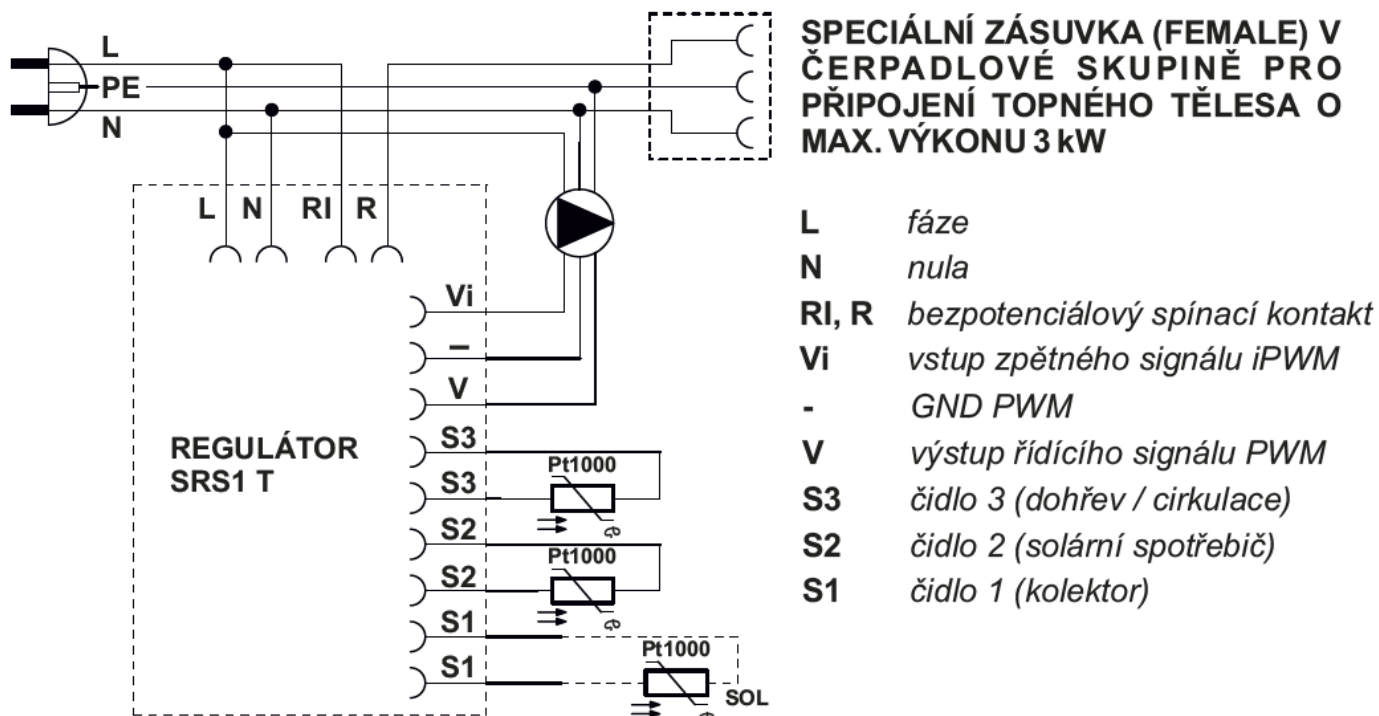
L
PE
N

L N RI R

Vi
–
V
S3
S3
S2
S2
S1
S1

REGULÁTOR SRS1 T

Pt1000
Pt1000
Pt1000
SOL

SPECIÁLNÍ ZÁSUVKA (FEMALE) V ČERPADLOVÉ SKUPINĚ PRO PŘIPOJENÍ TOPNÉHO TĚLESA O MAX. VÝKONU 3 kW

| | |
|---|---|
| L | fáze |
| N | nula |
| RI, R | bezpotenciálový spínací kontakt |
| Vi | vstup zpětného signálu iPWM |
| - | GND PWM |
| V | výstup řídícího signálu PWM |
| S3 | čidlo 3 (dohřev / cirkulace) |
| S2 | čidlo 2 (solární spotřebič) |
| S1 | čidlo 1 (kolektor) |